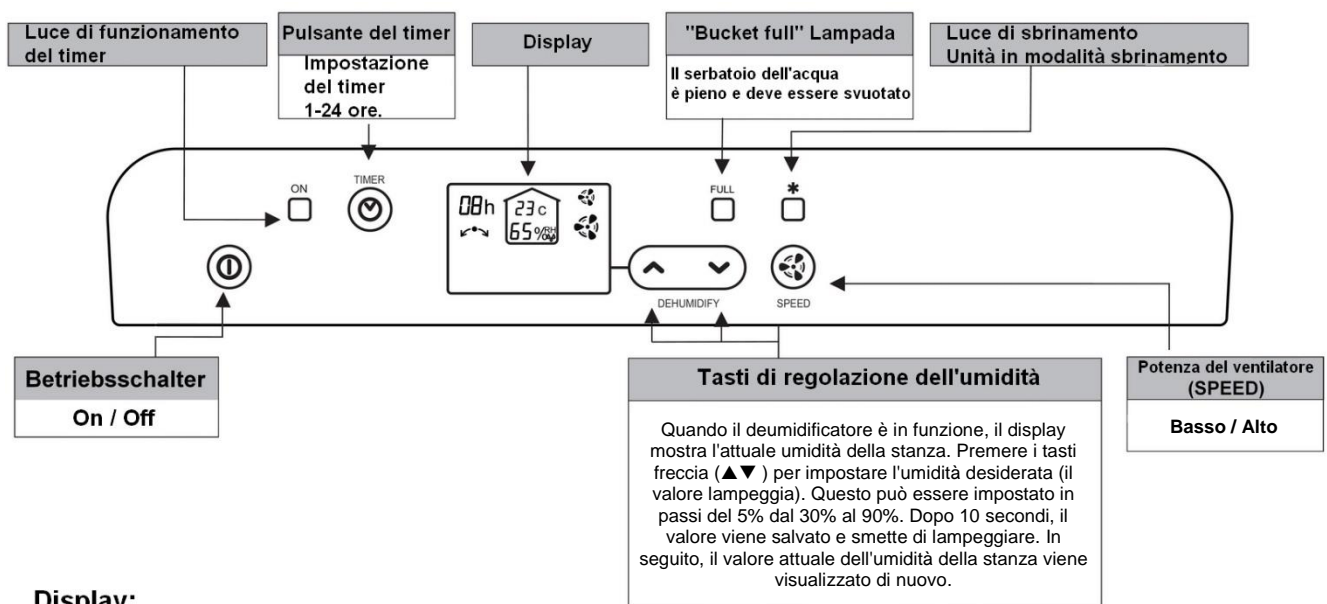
Luce di funzionamento del timer

Pulsante del timer

Impostazione del timer 1-24 ore.

Display

"Bucket full" Lampada

Il serbatoio dell'acqua è pieno e deve essere svuotato

Luce di sbrinamento Unità in modalità sbrinamento

ON

TIMER

08h

23c

65%RH

FULL

*

DEHUMIDIFY

SPEED

Betriebsschalter

On / Off

Tasti di regolazione dell'umidità

Quando il deumidificatore è in funzione, il display mostra l'attuale umidità della stanza. Premere i tasti freccia (▲▼ ) per impostare l'umidità desiderata (il valore lampeggia). Questo può essere impostato in passi del 5% dal 30% al 90%. Dopo 10 secondi, il valore viene salvato e smette di lampeggiare. In seguito, il valore attuale dell'umidità della stanza viene visualizzato di nuovo.

Potenza del ventilatore (SPEED)

Basso / Alto

Display: